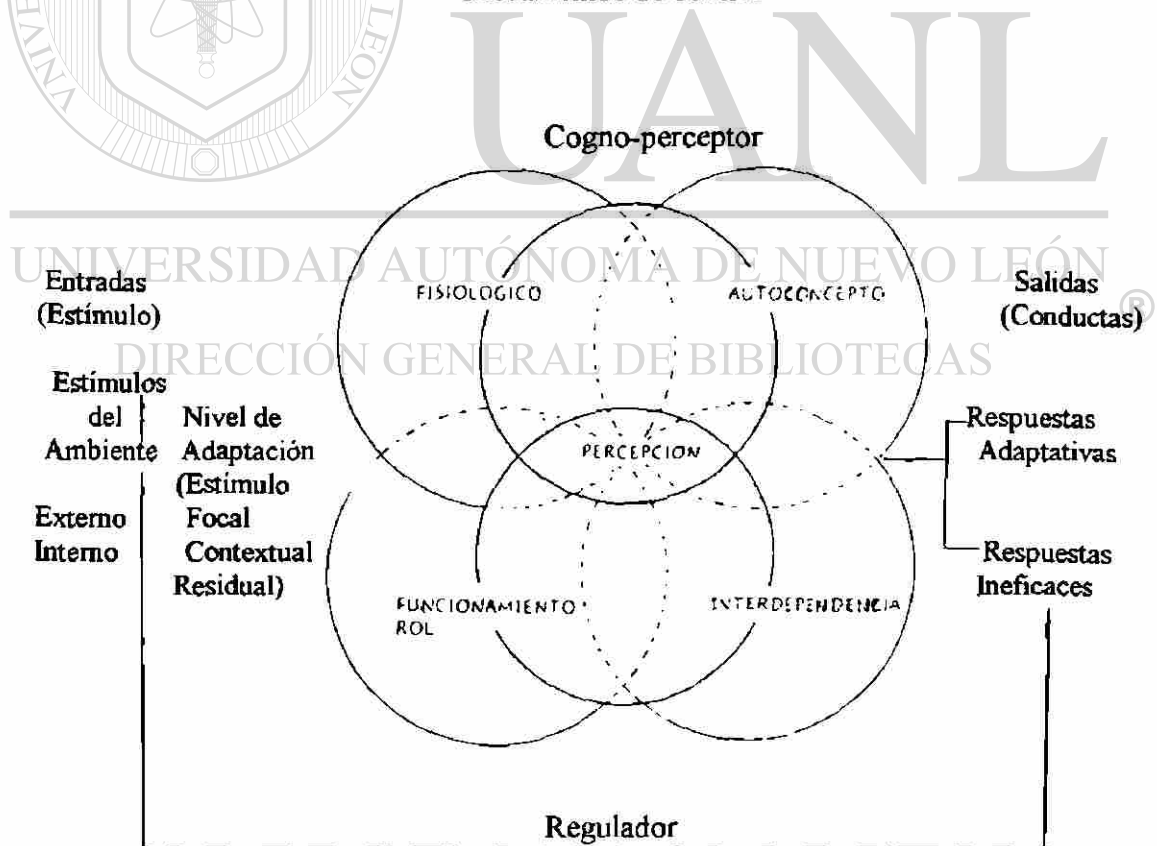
UANL

UNIVERSIDAD AUTÓNOMA DE NUEVO LEÓN

DIRECCIÓN GENERAL DE BIBLIOTECAS

Cogno-perceptor

Entradas (Estímulo)

Estímulos del Ambiente

Externo Interno

Nivel de Adaptación (Estímulo Focal Contextual Residual)

FISIOLOGICO

AUTOCONCEPTO

PERCEPCION

FUNCIONAMIENTO ROL

INTERDEPENDENCIA

Salidas (Conductas)

Respuestas Adaptativas

Respuestas Ineficaces

Regulador